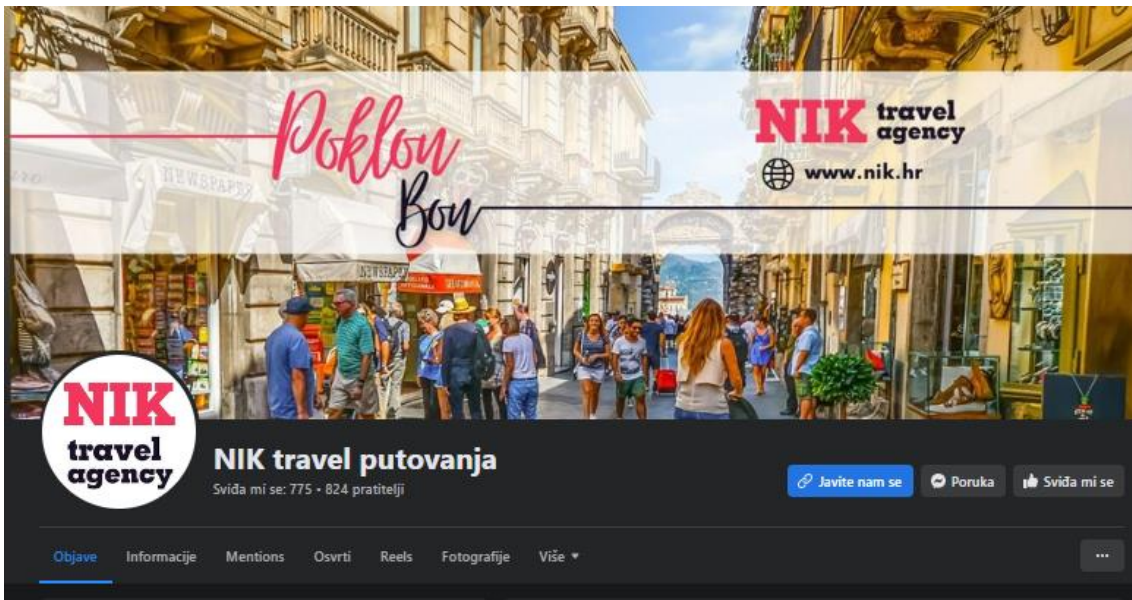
Poklon Bon

NIK travel agency

www.nik.hr

NEWSPAPERS

NEWSPAPERS

NIK travel agency

NIK travel putovanja

Sviđa mi se: 775 • 824 pratitelji

Javite nam se

Poruka

Sviđa mi se

Objave Informacije Mentions Osvrti Reels Fotografije Više ▾

...